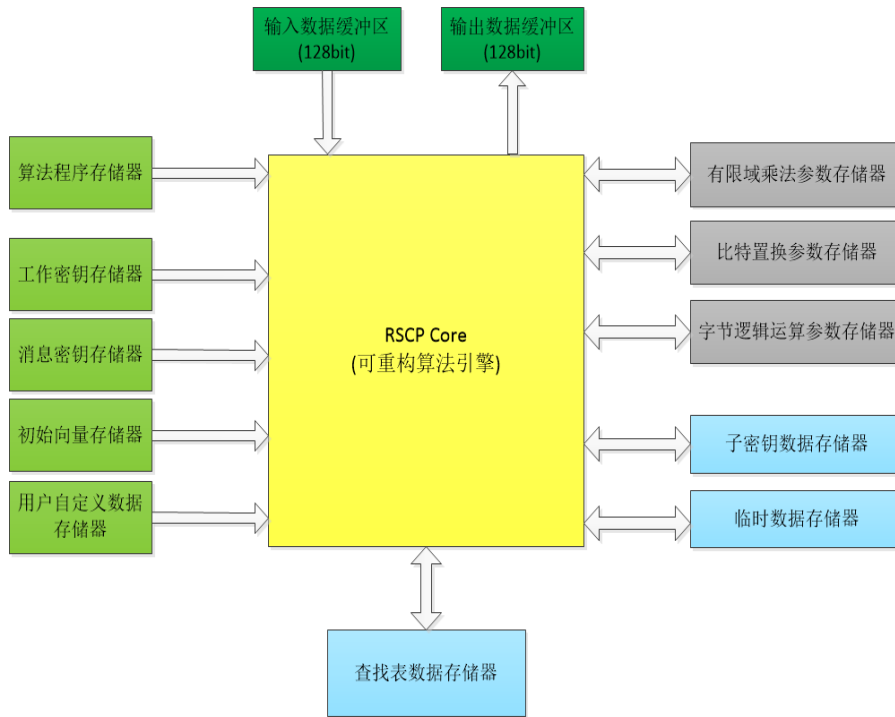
输入数据缓冲区
(128bit)

输出数据缓冲区
(128bit)

算法程序存储器

工作密钥存储器

消息密钥存储器

初始向量存储器

用户自定义数据存储器

RSCP Core
(可重构算法引擎)

有限域乘法参数存储器

比特置换参数存储器

字节逻辑运算参数存储器

子密钥数据存储器

临时数据存储器

查找表数据存储器